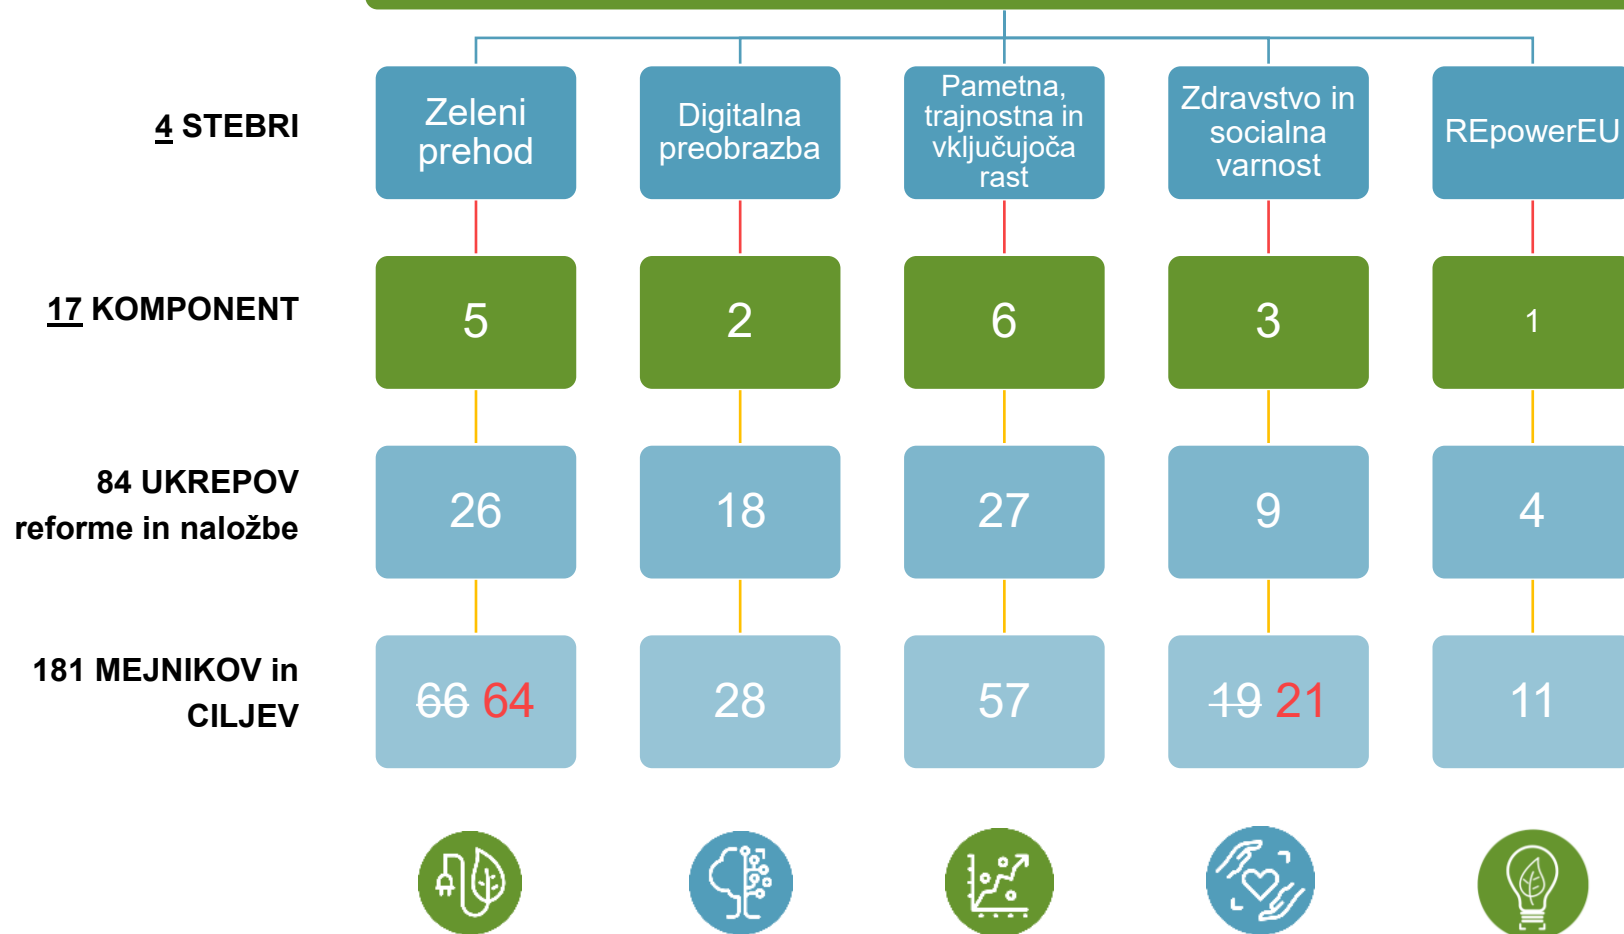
4 STEBRI

17 KOMPONENT

84 UKREPOV reforme in naložbe

181 MEJNIKOV in CILJEV

| Zeleni prehod | Digitalna preobrazba | Pametna, trajnostna in vključujoča rast | Zdravstvo in socialna varnost | REpowerEU |
|---|---|---|---|---|
| 5 | 2 | 6 | 3 | 1 |
| 26 | 18 | 27 | 9 | 4 |
| ~~66~~ 64 | 28 | 57 | ~~19~~ 21 | 11 |